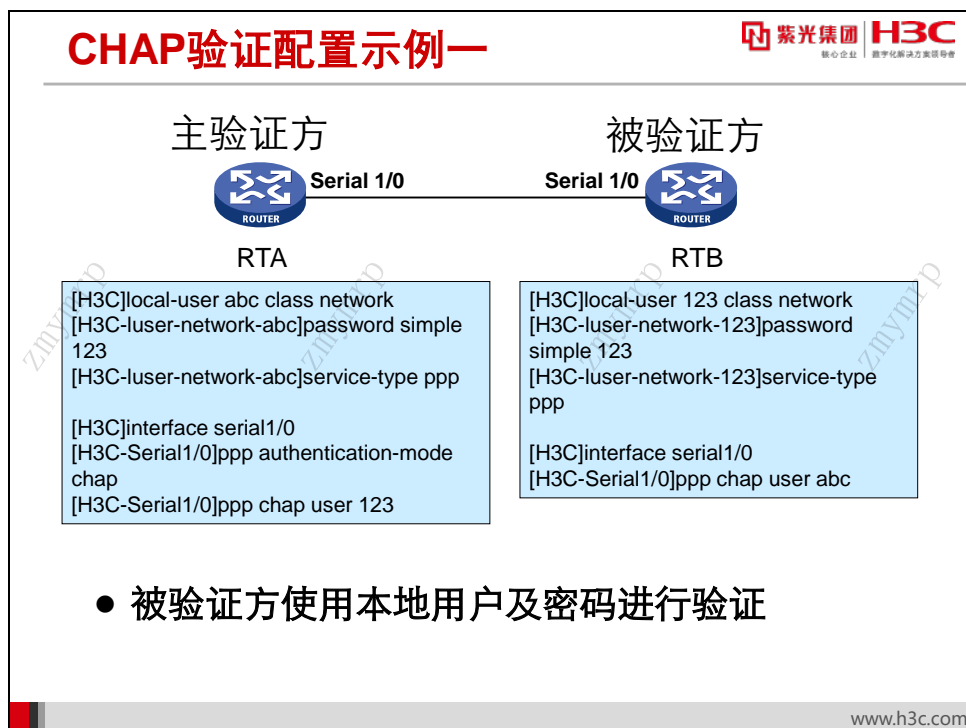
CHAP验证配置示例一

紫光集团 H3C
核心企业 数字化解决方案领导者

主验证方

被验证方

Serial 1/0

Serial 1/0

ROUTER

ROUTER

RTA

RTB

[H3C]local-user abc class network
[H3C-luser-network-abc]password simple 123
[H3C-luser-network-abc]service-type ppp

[H3C]interface serial1/0
[H3C-Serial1/0]ppp authentication-mode chap
[H3C-Serial1/0]ppp chap user 123

[H3C]local-user 123 class network
[H3C-luser-network-123]password simple 123
[H3C-luser-network-123]service-type ppp

[H3C]interface serial1/0
[H3C-Serial1/0]ppp chap user abc

zmymp zmymp zmymp zmymp

● 被验证方使用本地用户及密码进行验证

www.h3c.com